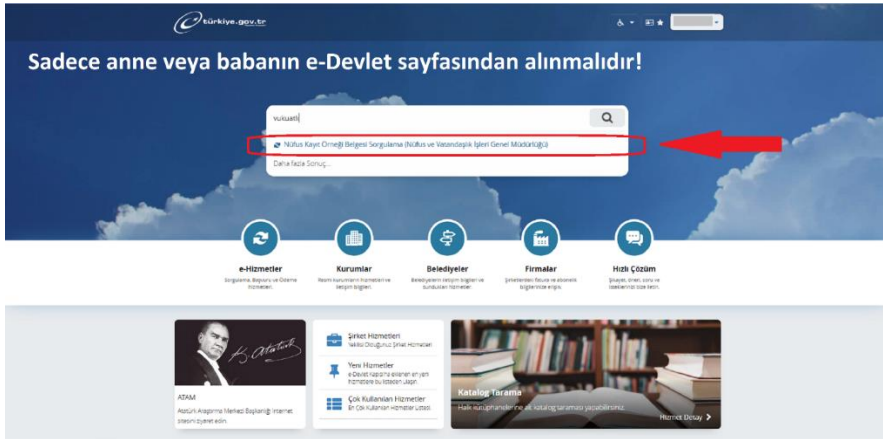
türkiye.gov.tr

Sadece anne veya babanın e-Devlet sayfasından alınmalıdır!

vukuatlı

Nüfus Kayıt Örneği Belgesi Sorgulama (Nüfus ve Vatandaşlık İşleri Genel Müdürlüğü)

Daha fazla Sonuç...

e-Hizmetler
Sorgulama, Başvuru ve Ödeme hizmetleri.

Kurumlar
Resmi kurumların hizmetleri ve iletişim bilgileri.

Belediyeler
Belediyelerin iletişim bilgileri ve sundukları hizmetler.

Firmalar
Şirketlerden fatura ve abonelik bilgilerinize erişin.

Hızlı Çözüm
Şikayet, öneri, soru ve isteklerinizi bize iletin.

ATAM
Atatürk Araştırma Merkezi Başkanlığı internet sitesini ziyaret edin.

Şirket Hizmetleri
Yakında Oluşturulan Şirket Hizmetleri

Yeni Hizmetler
e-Devlet Kapısına eklenen en yeni hizmetlere bu listeden ulaşın.

Çok Kullanılan Hizmetler
En Çok Kullanılan Hizmetler Listesi

Katalog Tarama
Halk kütüphanelerinde ve katalog taraması yapabilirsiniz.

Hizmet Dosyası